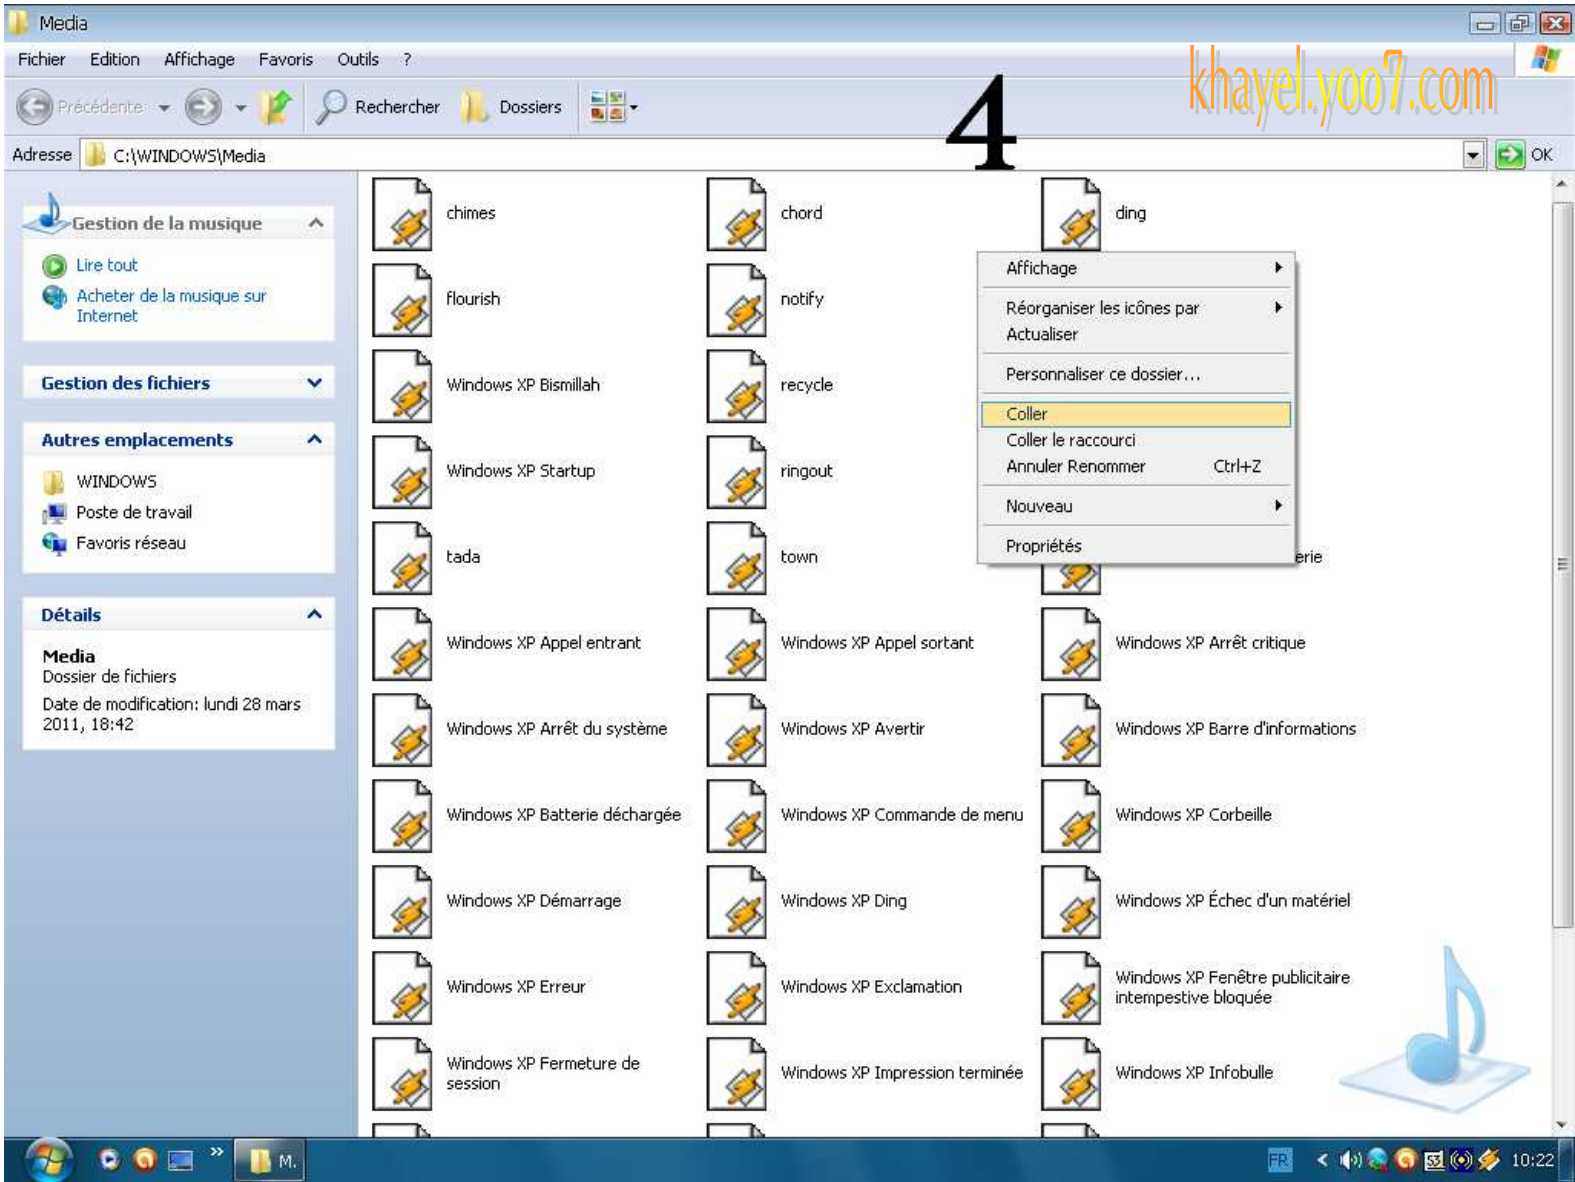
Media

Fichier Edition Affichage Favoris Outils ?

Précédente Rechercher Dossiers

khayel.yoo7.com

4

Adresse C:\WINDOWS\Media OK

Gestion de la musique
Lire tout
Acheter de la musique sur Internet

Gestion des fichiers

Autres emplacements
WINDOWS
Poste de travail
Favoris réseau

Détails
Media
Dossier de fichiers
Date de modification: lundi 28 mars 2011, 18:42

chimes
chord
ding
flourish
notify
Windows XP Bismillah
recycle
Windows XP Startup
ringout
tada
town
erie
Windows XP Appel entrant
Windows XP Appel sortant
Windows XP Arrêt critique
Windows XP Arrêt du système
Windows XP Avertir
Windows XP Barre d'informations
Windows XP Batterie déchargée
Windows XP Commande de menu
Windows XP Corbeille
Windows XP Démarrage
Windows XP Ding
Windows XP Échec d'un matériel
Windows XP Erreur
Windows XP Exclamation
Windows XP Fenêtre publicitaire intempestive bloquée
Windows XP Fermeture de session
Windows XP Impression terminée
Windows XP Infobulle

Affichage
Réorganiser les icônes par
Actualiser
Personnaliser ce dossier...
Coller
Coller le raccourci
Annuler Renommer Ctrl+Z
Nouveau
Propriétés

M.
FR 10:22